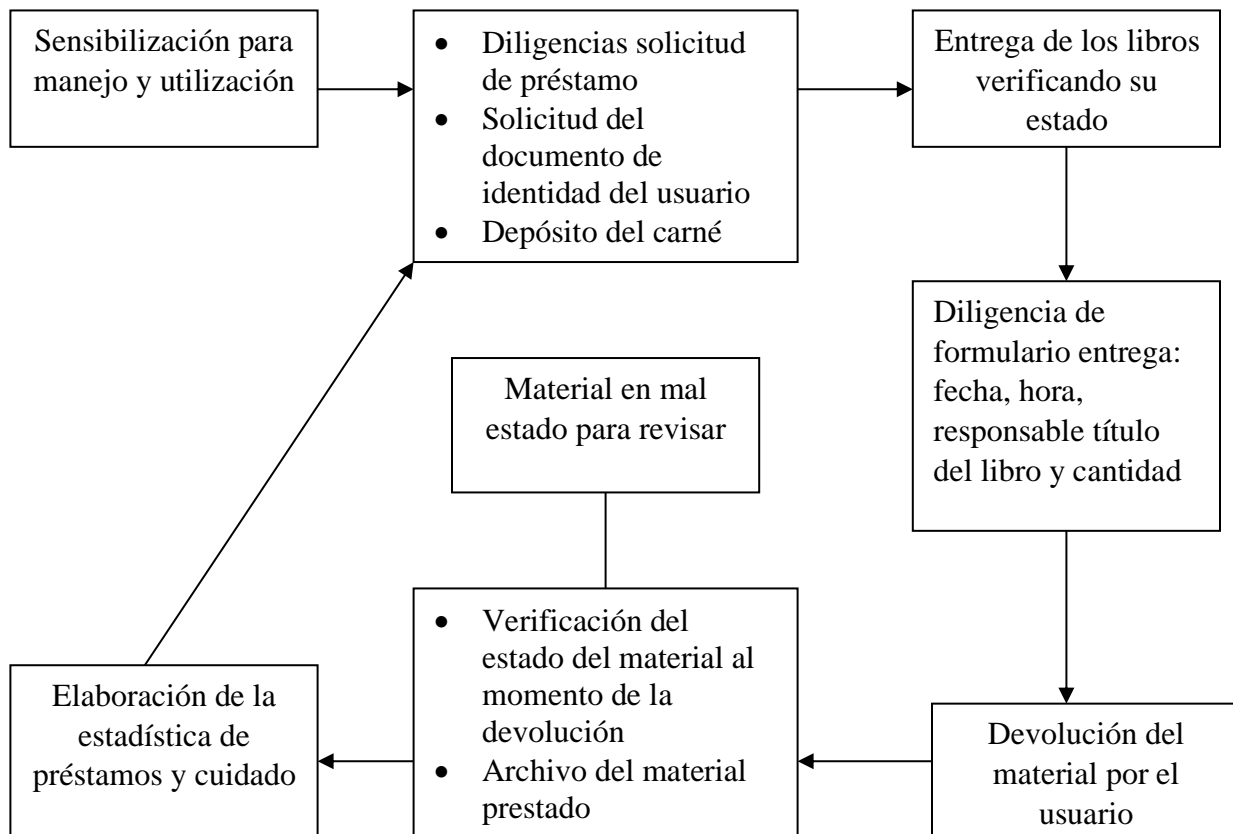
Sensibilización para manejo y utilización

- Diligencias solicitud de préstamo
- Solicitud del documento de identidad del usuario
- Depósito del carné

Entrega de los libros verificando su estado

Diligencia de formulario entrega: fecha, hora, responsable título del libro y cantidad

Material en mal estado para revisar

Devolución del material por el usuario

- Verificación del estado del material al momento de la devolución
- Archivo del material prestado

Elaboración de la estadística de préstamos y cuidado